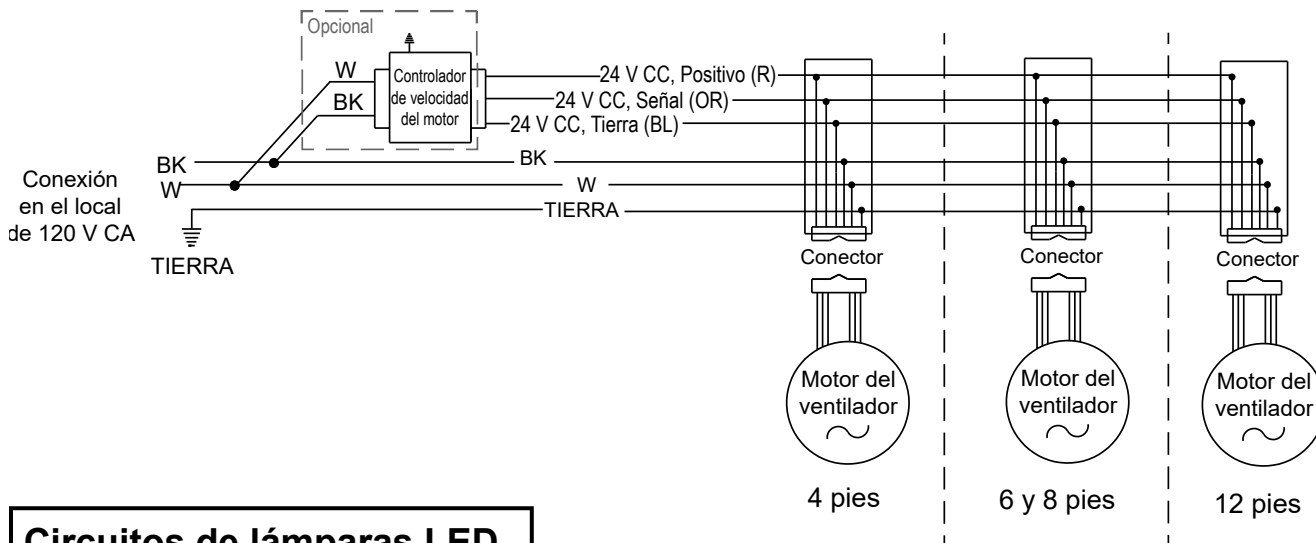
Opcional

W

BK

Controlador de velocidad del motor

24 V CC, Positivo (R)

24 V CC, Señal (OR)

24 V CC, Tierra (BL)

BK

W

TIERRA

Conexión en el local de 120 V CA

BK

W

TIERRA

Conector

Conector

Conector

Motor del ventilador

Motor del ventilador

Motor del ventilador

4 pies

6 y 8 pies

12 pies

Circuitos de lámparas LED